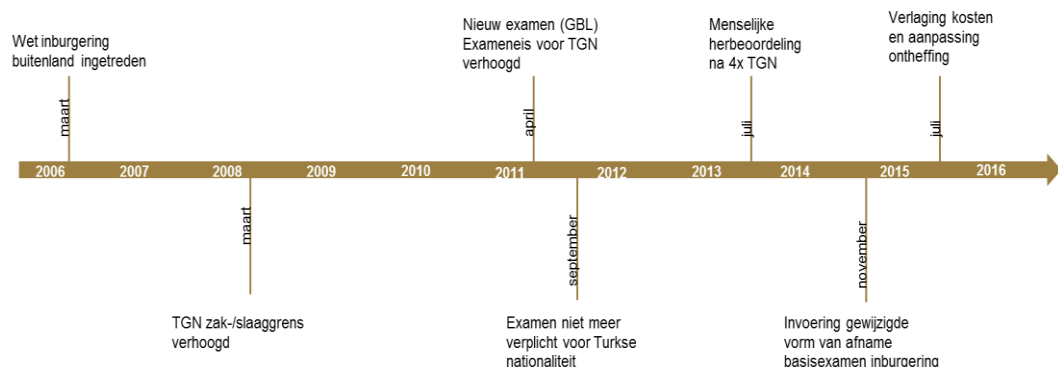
Wet inburgering buitenland ingetreden

maart

Nieuw examen (GBL)
Exameneis voor TGN verhoogd

april

Menselijke herbeoordeling na 4x TGN

juli

Verlaging kosten en aanpassing ontheffing

juli

2006 2007 2008 2009 2010 2011 2012 2013 2014 2015 2016

maart

TGN zak-/slaaggrens verhoogd

september

Examen niet meer verplicht voor Turkse nationaliteit

november

Invoering gewijzigde vorm van afname basisexamen inburgering